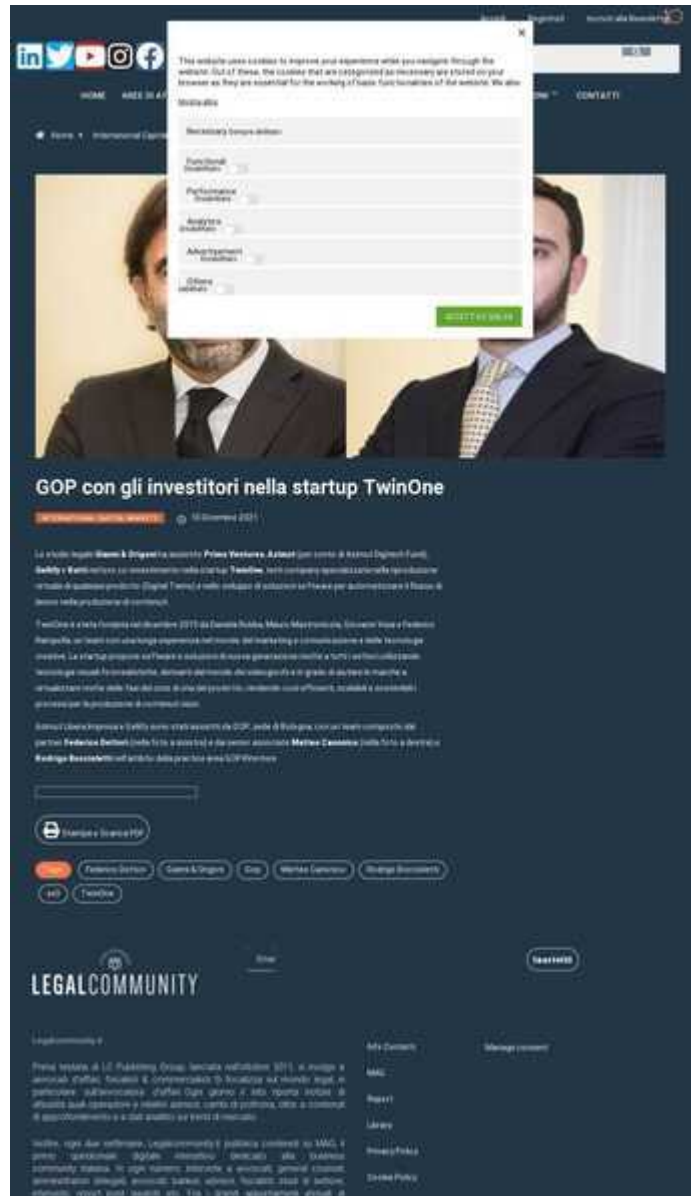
Accedi Registrati Iscriviti alla Newsletter

HOME AREE DI ATTIVITÀ CONTATTI

Home › International Capital

This website uses cookies to improve your experience while you navigate through the website. Out of these, the cookies that are categorized as necessary are stored on your browser as they are essential for the working of basic functionalities of the website. We also

Mostra altro

Necessary Sempre abilitato

Functional Disabilitato

Performance Disabilitato

Analytics Disabilitato

Advertisement Disabilitato

Others Disabilitato

ACCETTA E SALVA

GOP con gli investitori nella startup TwinOne

INTERNATIONAL CAPITAL MARKETS 10 Dicembre 2021

Lo studio legale Gianni & Origoni ha assistito Prima Ventures, Azimut (per conto di Azimut Digitech Fund), Gellify e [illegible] nell'investimento nella startup TwinOne, tech company specializzata nella riproduzione virtuale di qualsiasi prodotto (Digital Twins) e nello sviluppo di soluzioni software per automatizzare il flusso di lavoro nella produzione di contenuti.

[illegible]

Azimut Libera Impresa e Gellify sono stati assistiti da GOP, sede di Bologna, con un team composto dal partner Federico Dettori (nella foto a sinistra) e dal senior associate Matteo Camerino (nella foto a destra) e Rodrigo Boscoletti nell'ambito della practice area GOP Venture.

Stampa o Scarica PDF

Federico Dettori Gianni & Origoni Gop Matteo Camerino Rodrigo Boscoletti TwinOne

LEGALCOMMUNITY

Email

Legalcommunity.it

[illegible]

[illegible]

Info Contatti
MAG
Report
Library
Privacy Policy
Cookie Policy

Manage consent